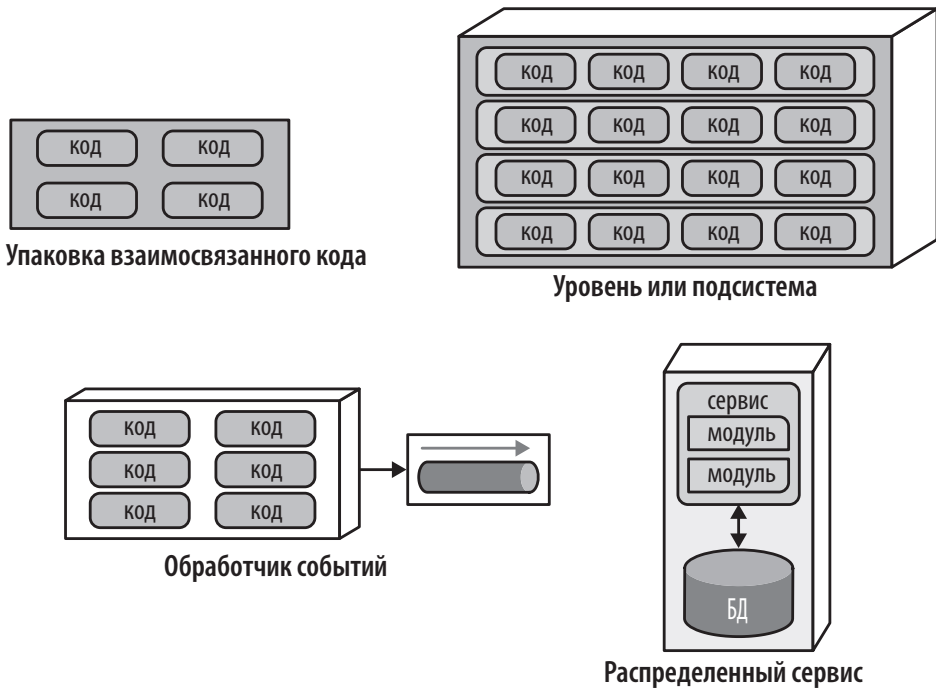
код код
код код

Упаковка взаимосвязанного кода

код код код код
код код код код
код код код код
код код код код

Уровень или подсистема

код код
код код
код код

Обработчик событий

сервис
модуль
модуль

БД

Распределенный сервис